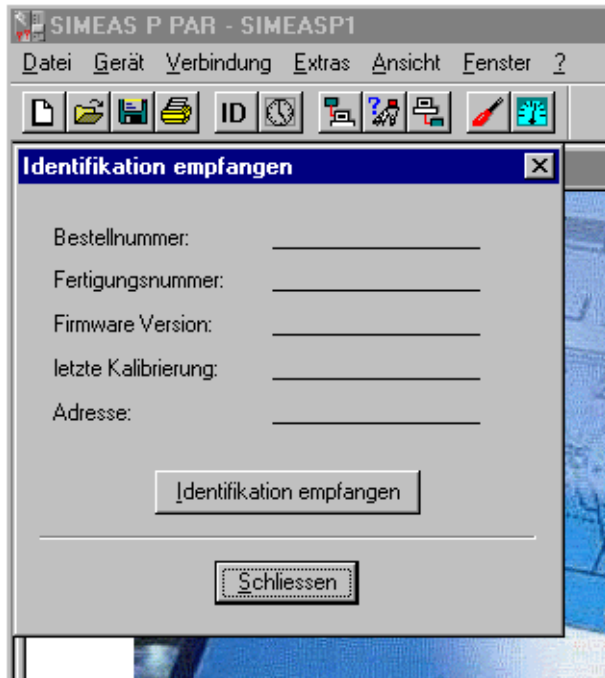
SIMEAS P PAR - SIMEASP1

Datei Gerät Verbindung Extras Ansicht Fenster ?

ID

Identifikation empfangen

Bestellnummer: \_\_\_\_\_\_\_\_\_\_

Fertigungsnummer: \_\_\_\_\_\_\_\_\_\_

Firmware Version: \_\_\_\_\_\_\_\_\_\_

letzte Kalibrierung: \_\_\_\_\_\_\_\_\_\_

Adresse: \_\_\_\_\_\_\_\_\_\_

Identifikation empfangen

Schliessen